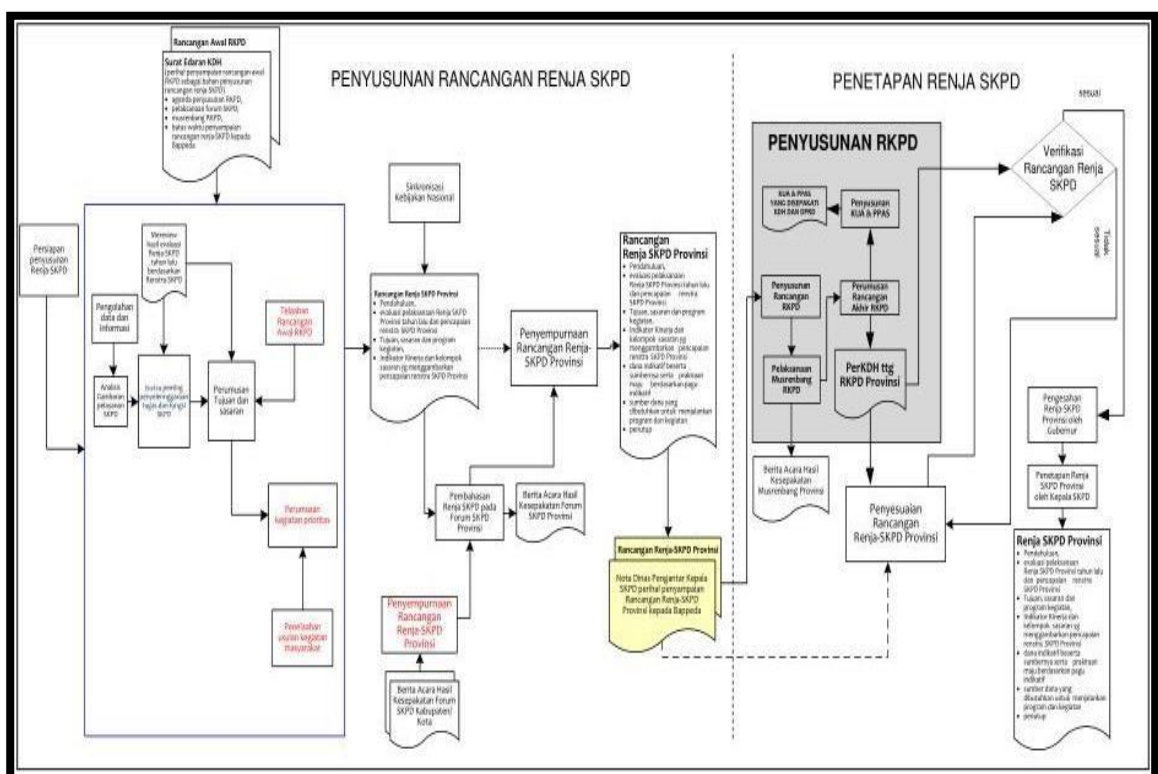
PENYUSUNAN RANCANGAN RENJA SKPD

PENETAPAN RENJA SKPD

Rancangan Awal RKPD

Surat Edaran KDH
(perihal penyampaian rancangan awal RKPD sebagai bahan penyusunan rancangan renja SKPD)
• agenda penyusunan RKPD,
• pelaksanaan forum SKPD,
• musrenbang RKPD,
• batas waktu penyampaian rancangan renja SKPD kepada Bappeda

Persiapan penyusunan Renja SKPD

Mereview hasil evaluasi Renja SKPD tahun lalu berdasarkan Renstra SKPD

Pengolahan data dan informasi

Analisis Gambaran pelayanan SKPD

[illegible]

Perumusan Tujuan dan sasaran

Telaahan Rancangan Awal RKPD

Perumusan kegiatan prioritas

Penelaahan usulan kegiatan masyarakat

Sinkronisasi Kebijakan Nasional

Rancangan Renja SKPD Provinsi
• Pendahuluan,
• evaluasi pelaksanaan Renja SKPD Provinsi tahun lalu dan pencapaian renstra SKPD Provinsi
• Tujuan, sasaran dan program kegiatan,
• Indikator Kinerja dan kelompok sasaran yg menggambarkan pencapaian renstra SKPD Provinsi

Penyempurnaan Rancangan Renja-SKPD Provinsi

Pembahasan Renja SKPD pada Forum SKPD Provinsi

Berita Acara Hasil Kesepakatan Forum SKPD Provinsi

Penyempurnaan Rancangan Renja-SKPD Provinsi

Berita Acara Hasil Kesepakatan Forum SKPD Kabupaten/ Kota

Rancangan Renja SKPD Provinsi
• Pendahuluan,
• evaluasi pelaksanaan Renja SKPD Provinsi tahun lalu dan pencapaian renstra SKPD Provinsi
• Tujuan, sasaran dan program kegiatan,
• Indikator Kinerja dan kelompok sasaran yg menggambarkan pencapaian renstra SKPD Provinsi
• dana indikatif beserta sumbernya serta prakiraan maju berdasarkan pagu indikatif
• sumber dana yang dibutuhkan untuk menjalankan program dan kegiatan
• penutup

Rancangan Renja-SKPD Provinsi

Nota Dinas Pengantar Kepala SKPD perihal penyampaian Rancangan Renja-SKPD Provinsi kepada Bappeda

PENYUSUNAN RKPD

KUA & PPAS YANG DISEPAKATI KDH DAN DPRD

Penyusunan KUA & PPAS

Penyusunan Rancangan RKPD

Perumusan Rancangan Akhir RKPD

Pelaksanaan Musrenbang RKPD

PerKDH ttg RKPD Provinsi

Berita Acara Hasil Kesepakatan Musrenbang Provinsi

Penyesuaian Rancangan Renja-SKPD Provinsi

sesuai

Verifikasi Rancangan Renja SKPD

Tidak sesuai

Pengesahan Renja SKPD Provinsi oleh Gubernur

Penetapan Renja SKPD Provinsi oleh Kepala SKPD

Renja SKPD Provinsi
• Pendahuluan,
• evaluasi pelaksanaan Renja SKPD Provinsi tahun lalu dan pencapaian renstra SKPD Provinsi
• Tujuan, sasaran dan program kegiatan,
• Indikator Kinerja dan kelompok sasaran yg menggambarkan pencapaian renstra SKPD Provinsi
• dana indikatif beserta sumbernya serta prakiraan maju berdasarkan pagu indikatif
• sumber data yang dibutuhkan untuk menjalankan program dan kegiatan
• penutup